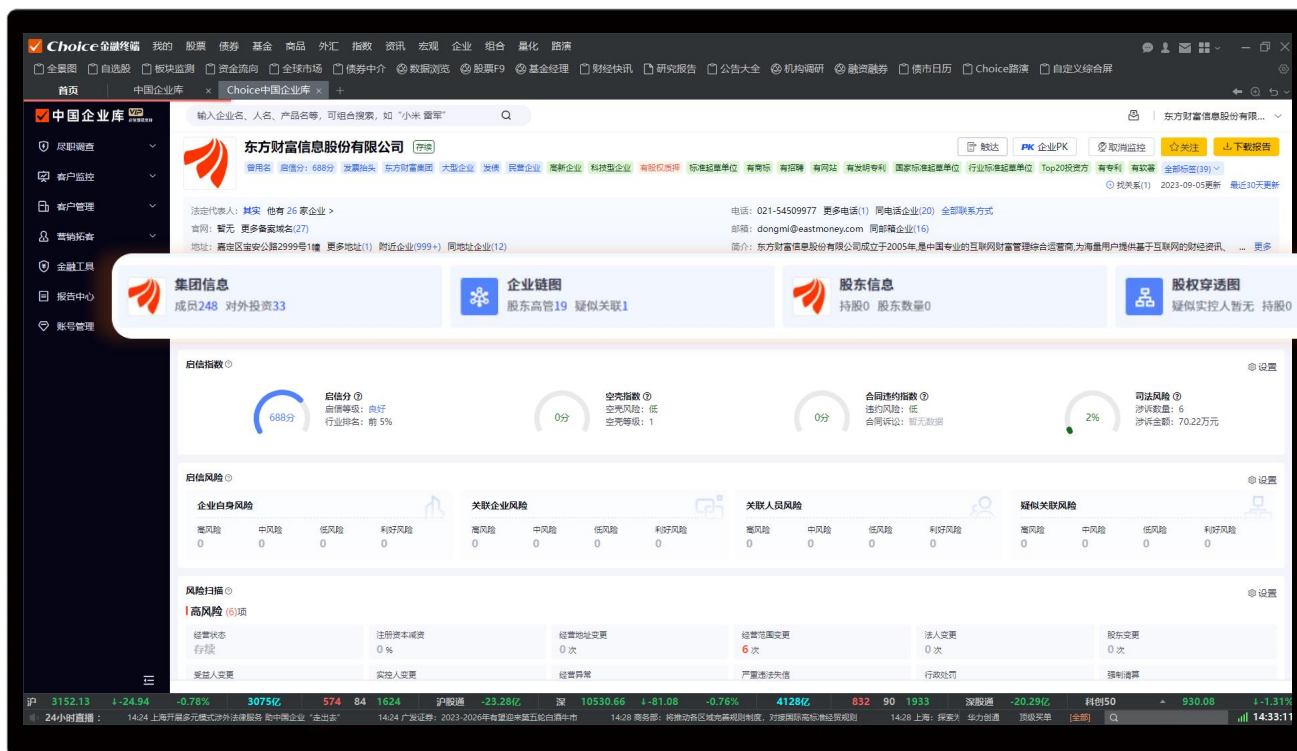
Choice金融终端 我的 股票 债券 基金 商品 外汇 指数 资讯 宏观 企业 组合 量化 路演

全景图 自选股 板块监测 资金流向 全球市场 债券中介 数据浏览 股票F9 基金经理 财经快讯 研究报告 公告大全 机构调研 融资融券 债市日历 Choice路演 自定义综合屏

首页 中国企业库 × Choice中国企业库 × +

中国企业库 VIP

输入企业名、人名、产品名等，可组合搜索，如"小米 雷军"

东方财富信息股份有限...

尽职调查
客户监控
客户管理
营销拓客
金融工具
报告中心
账号管理

东方财富信息股份有限公司 存续

触达 PK 企业PK 取消监控 关注 下载报告

曾用名 启信分：688分 发票抬头 东方财富集团 大型企业 发债 民营企业 高新企业 科技型企业 有股权质押 标准起草单位 有商标 有招聘 有网站 有发明专利 国家标准起草单位 行业标准起草单位 Top20投资方 有专利 有软著 全部标签(39)

找关系(1) 2023-09-05更新 最近30天更新

法定代表人：其实 他有 26 家企业 >
官网：暂无 更多备案域名(27)
地址：嘉定区宝安公路2999号1幢 更多地址(1) 附近企业(999+) 同地址企业(12)

电话：021-54509977 更多电话(1) 同电话企业(20) 全部联系方式
邮箱：dongmi@eastmoney.com 同邮箱企业(16)
简介：东方财富信息股份有限公司成立于2005年,是中国专业的互联网财富管理综合运营商,为海量用户提供基于互联网的财经资讯、... 更多

集团信息
成员248 对外投资33

企业链图
股东高管19 疑似关联1

股东信息
持股0 股东数量0

股权穿透图
疑似实控人暂无 持股0

启信指数 设置

688分 启信分
启信等级：良好
行业排名：前 5%

0分 空壳指数
空壳风险：低
空壳等级：1

0分 合同违约指数
违约风险：低
合同诉讼：暂无数据

2% 司法风险
涉诉数量：6
涉诉金额：70.22万元

启信风险 设置

企业自身风险
高风险 0 中风险 0 低风险 0 利好风险 0

关联企业风险
高风险 0 中风险 0 低风险 0 利好风险 0

关联人员风险
高风险 0 中风险 0 低风险 0 利好风险 0

疑似关联风险
高风险 0 中风险 0 低风险 0 利好风险 0

风险扫描 设置

高风险 (6)项

经营状态 存续
注册资本减资 0 %
经营地址变更 0 次
经营范围变更 6 次
法人变更 0 次
股东变更 0 次
受益人变更
实控人变更
经营异常
严重违法失信
行政处罚
强制清算

沪 3152.13 ↓-24.94 -0.78% 3075亿 574 84 1624 沪股通 -23.28亿 深 10530.66 ↓-81.08 -0.76% 4128亿 832 90 1933 深股通 -20.29亿 科创50 930.08 ↓-1.31%

24小时直播： 14:24 上海开展多元模式涉外法律服务 助中国企业"走出去" 14:24 广发证券：2023-2026年有望迎来第五轮白酒牛市 14:28 商务部：将推动各区域完善规则制度，对接国际高标准经贸规则 14:28 上海：探索为 华力创通 顶级买单 [全部] 14:33:11